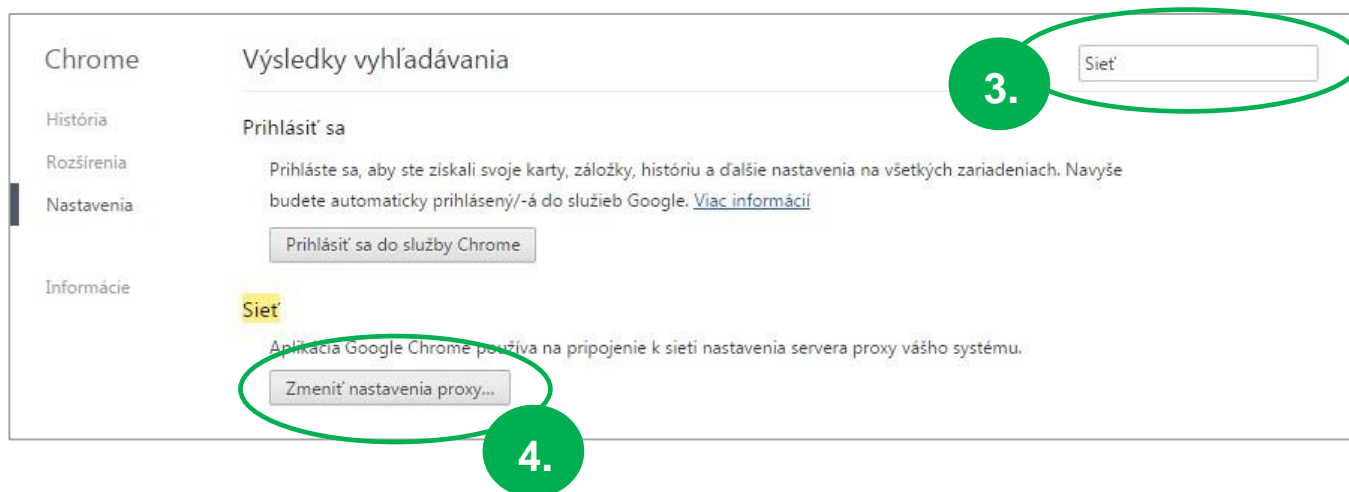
Chrome

História

Rozšírenia

Nastavenia

Informácie

Výsledky vyhľadávania

3.

Sieť

Prihlásiť sa

Prihláste sa, aby ste získali svoje karty, záložky, históriu a ďalšie nastavenia na všetkých zariadeniach. Navyše budete automaticky prihlásený/-á do služieb Google. Viac informácií

Prihlásiť sa do služby Chrome

Sieť

Aplikácia Google Chrome používa na pripojenie k sieti nastavenia servera proxy vášho systému.

Zmeniť nastavenia proxy...

4.